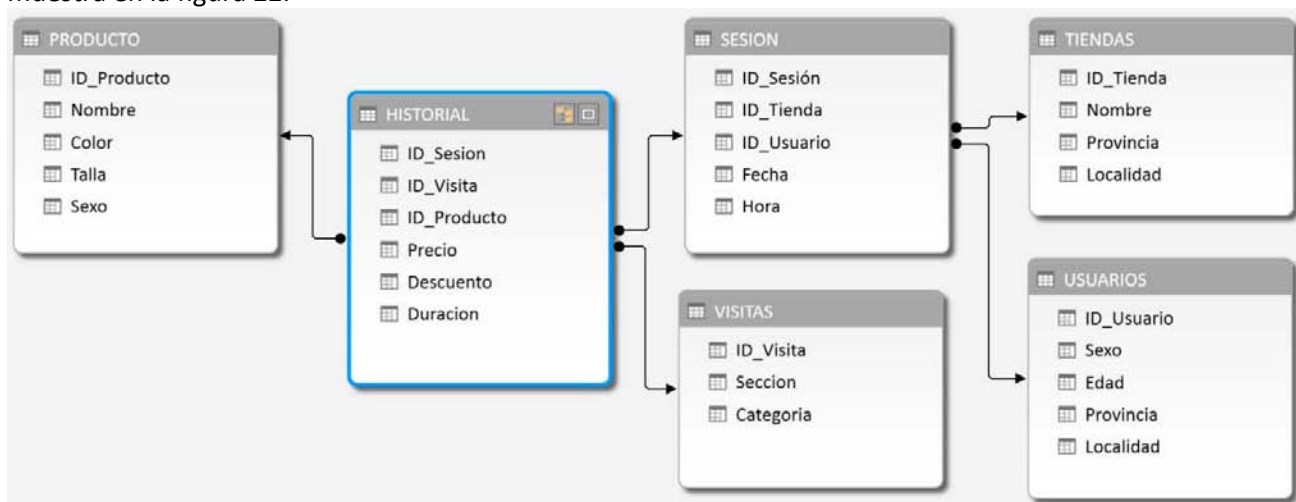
muestra en la figura 22.

PRODUCTO
ID_Producto
Nombre
Color
Talla
Sexo

HISTORIAL
ID_Sesion
ID_Visita
ID_Producto
Precio
Descuento
Duracion

SESION
ID_Sesión
ID_Tienda
ID_Usuario
Fecha
Hora

TIENDAS
ID_Tienda
Nombre
Provincia
Localidad

VISITAS
ID_Visita
Seccion
Categoria

USUARIOS
ID_Usuario
Sexo
Edad
Provincia
Localidad